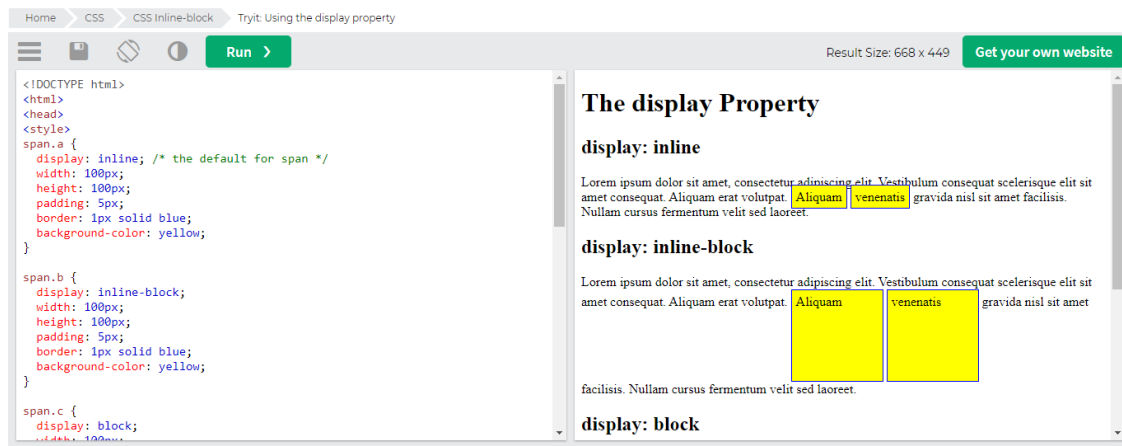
Home CSS CSS Inline-block Tryit: Using the display property

Run ›

Result Size: 668 x 449

Get your own website

<!DOCTYPE html>
<html>
<head>
<style>
span.a {
  display: inline; /* the default for span */
  width: 100px;
  height: 100px;
  padding: 5px;
  border: 1px solid blue;
  background-color: yellow;
}

span.b {
  display: inline-block;
  width: 100px;
  height: 100px;
  padding: 5px;
  border: 1px solid blue;
  background-color: yellow;
}

span.c {
  display: block;
  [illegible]

The display Property

display: inline

Lorem ipsum dolor sit amet, consectetur adipiscing elit. Vestibulum consequat scelerisque elit sit amet consequat. Aliquam erat volutpat. Aliquam venenatis gravida nisl sit amet facilisis. Nullam cursus fermentum velit sed laoreet.

display: inline-block

Lorem ipsum dolor sit amet, consectetur adipiscing elit. Vestibulum consequat scelerisque elit sit amet consequat. Aliquam erat volutpat. Aliquam venenatis gravida nisl sit amet facilisis. Nullam cursus fermentum velit sed laoreet.

display: block